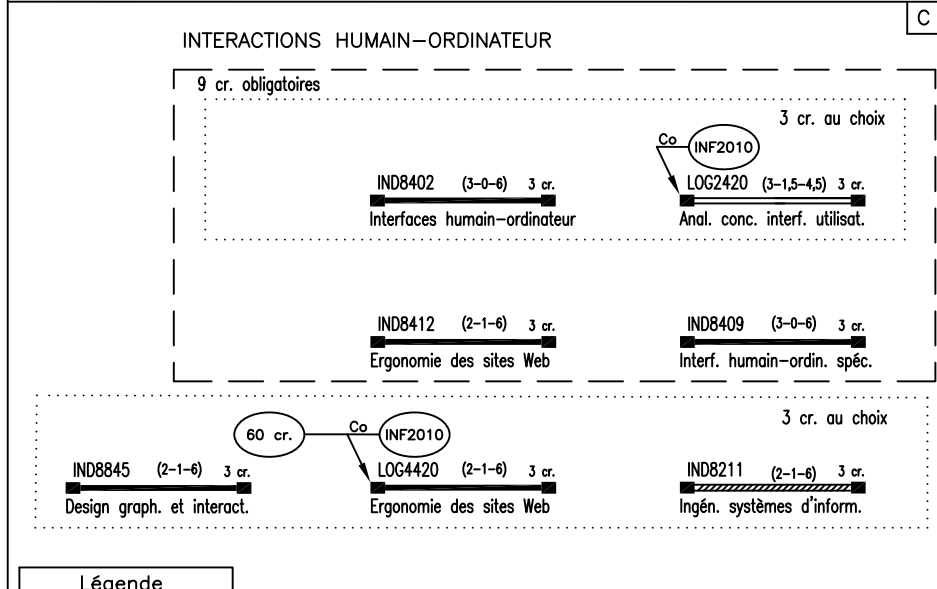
C

INTERACTIONS HUMAIN–ORDINATEUR

9 cr. obligatoires

3 cr. au choix

Co

INF2010

IND8402 (3-0-6) 3 cr.
Interfaces humain–ordinateur

LOG2420 (3-1,5-4,5) 3 cr.
Anal. conc. interf. utilisat.

IND8412 (2-1-6) 3 cr.
Ergonomie des sites Web

IND8409 (3-0-6) 3 cr.
Interf. humain–ordin. spéc.

3 cr. au choix

60 cr.

Co

INF2010

IND8845 (2-1-6) 3 cr.
Design graph. et interact.

LOG4420 (2-1-6) 3 cr.
Ergonomie des sites Web

IND8211 (2-1-6) 3 cr.
Ingén. systèmes d'inform.

Légende